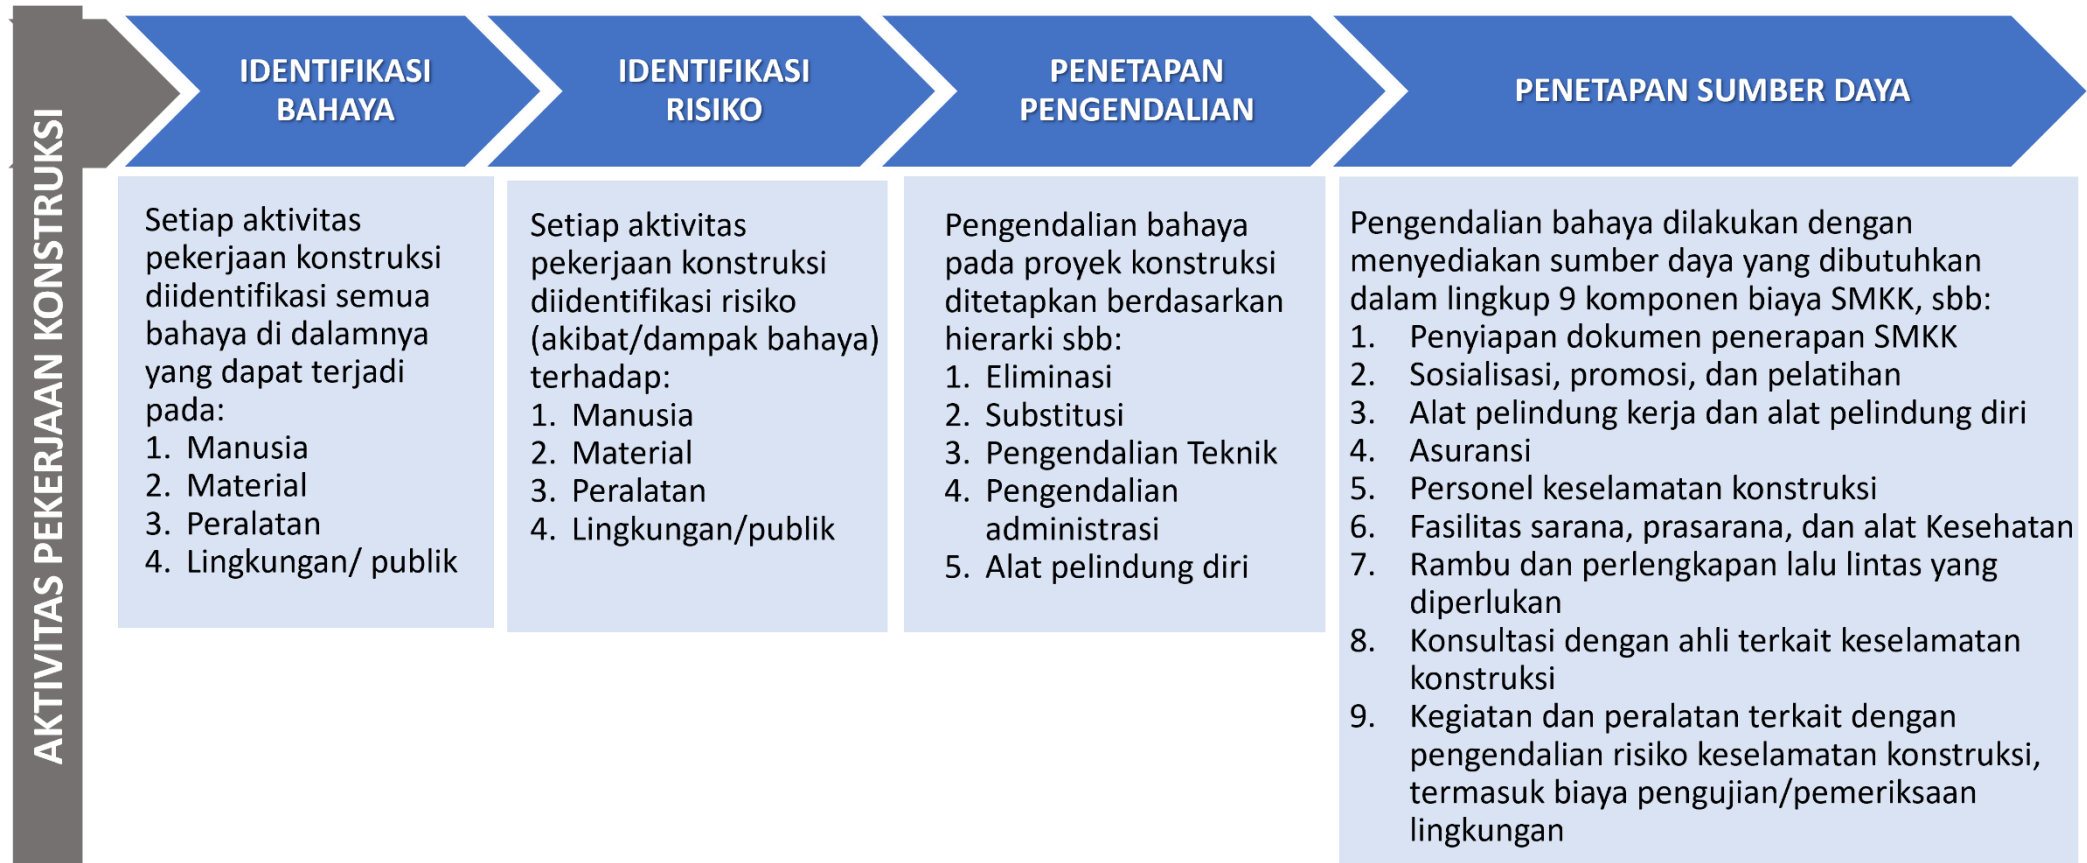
AKTIVITAS PEKERJAAN KONSTRUKSI

IDENTIFIKASI BAHAYA

Setiap aktivitas pekerjaan konstruksi diidentifikasi semua bahaya di dalamnya yang dapat terjadi pada:
1. Manusia
2. Material
3. Peralatan
4. Lingkungan/ publik

IDENTIFIKASI RISIKO

Setiap aktivitas pekerjaan konstruksi diidentifikasi risiko (akibat/dampak bahaya) terhadap:
1. Manusia
2. Material
3. Peralatan
4. Lingkungan/publik

PENETAPAN PENGENDALIAN

Pengendalian bahaya pada proyek konstruksi ditetapkan berdasarkan hierarki sbb:
1. Eliminasi
2. Substitusi
3. Pengendalian Teknik
4. Pengendalian administrasi
5. Alat pelindung diri

PENETAPAN SUMBER DAYA

Pengendalian bahaya dilakukan dengan menyediakan sumber daya yang dibutuhkan dalam lingkup 9 komponen biaya SMKK, sbb:
1. Penyiapan dokumen penerapan SMKK
2. Sosialisasi, promosi, dan pelatihan
3. Alat pelindung kerja dan alat pelindung diri
4. Asuransi
5. Personel keselamatan konstruksi
6. Fasilitas sarana, prasarana, dan alat Kesehatan
7. Rambu dan perlengkapan lalu lintas yang diperlukan
8. Konsultasi dengan ahli terkait keselamatan konstruksi
9. Kegiatan dan peralatan terkait dengan pengendalian risiko keselamatan konstruksi, termasuk biaya pengujian/pemeriksaan lingkungan